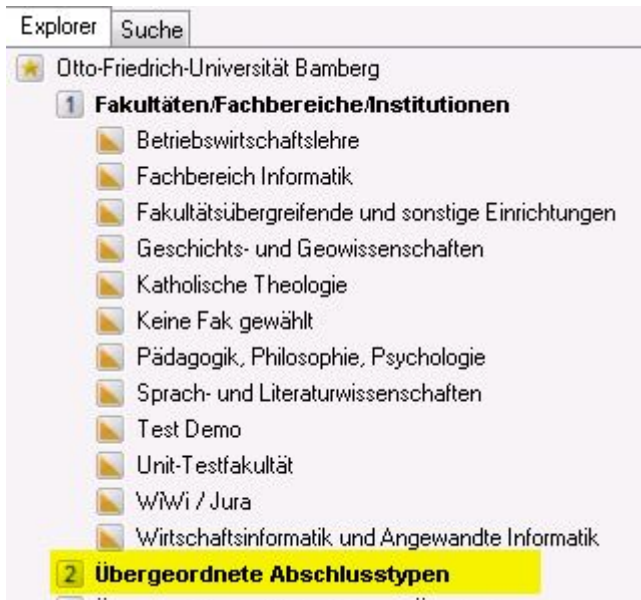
Explorer | Suche

Otto-Friedrich-Universität Bamberg

1 Fakultäten/Fachbereiche/Institutionen

Betriebswirtschaftslehre

Fachbereich Informatik

Fakultätsübergreifende und sonstige Einrichtungen

Geschichts- und Geowissenschaften

Katholische Theologie

Keine Fak gewählt

Pädagogik, Philosophie, Psychologie

Sprach- und Literaturwissenschaften

Test Demo

Unit-Testfakultät

WiWi / Jura

Wirtschaftsinformatik und Angewandte Informatik

2 Übergeordnete Abschlusstypen

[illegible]